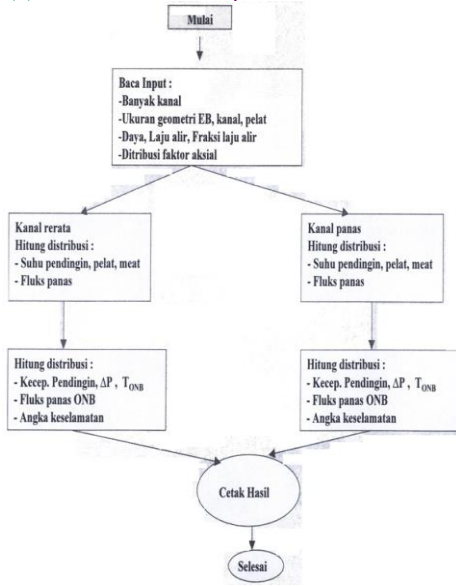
Mulai

Baca Input :
-Banyak kanal
-Ukuran geometri EB, kanal, pelat
-Daya, Laju alir, Fraksi laju alir
-Ditribusi faktor aksial

Kanal rerata
Hitung distribusi :
- Suhu pendingin, pelat, meat
- Fluks panas

Kanal panas
Hitung distribusi :
- Suhu pendingin, pelat, meat
- Fluks panas

Hitung distribusi :
- Kecep. Pendingin, $\Delta P$ , $T_{ONB}$
- Fluks panas ONB
- Angka keselamatan

Hitung distribusi :
- Kecep. Pendingin, $\Delta P$ , $T_{ONB}$
- Fluks panas ONB
- Angka keselamatan

Cetak Hasil

Selesai